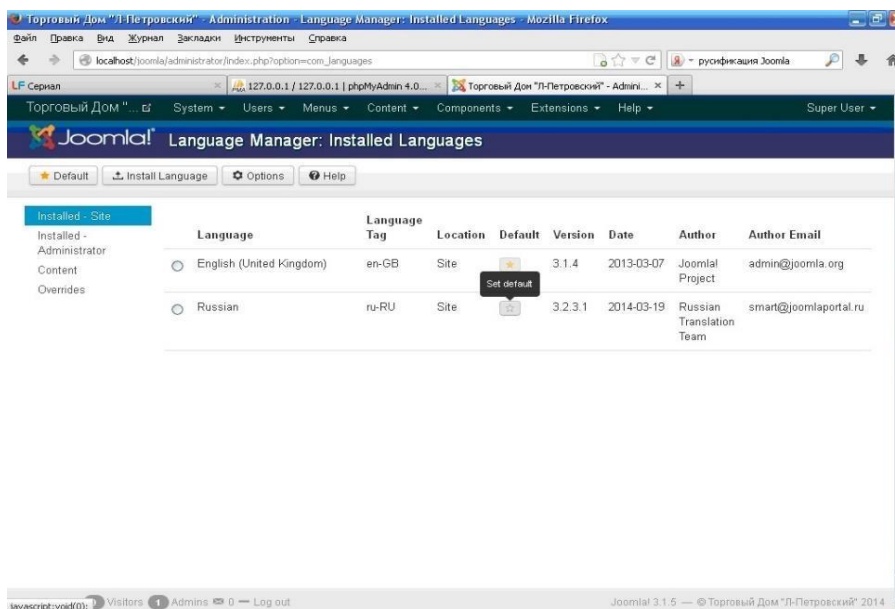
Торговый Дом "Л-Петровский" - Administration - Language Manager: Installed Languages - Mozilla Firefox

Файл Правка Вид Журнал Закладки Инструменты Справка

localhost/joomla/administrator/index.php?option=com_languages

русификация Joomla

LF Сериал

127.0.0.1 / 127.0.0.1 | phpMyAdmin 4.0...

Торговый Дом "Л-Петровский" - Admini...

Торговый Дом "...

System ▾ Users ▾ Menus ▾ Content ▾ Components ▾ Extensions ▾ Help ▾

Super User ▾

Joomla! Language Manager: Installed Languages

Default Install Language Options Help

Installed - Site
Installed - Administrator
Content
Overrides

| | Language | Language Tag | Location | Default | Version | Date | Author | Author Email |
|---|---|---|---|---|---|---|---|---|
| ○ | English (United Kingdom) | en-GB | Site | ★ | 3.1.4 | 2013-03-07 | Joomla! Project | admin@joomla.org |
| ○ | Russian | ru-RU | Site | ☆ | 3.2.3.1 | 2014-03-19 | Russian Translation Team | smart@joomlaportal.ru |

Set default

javascript:void(0); Visitors 1 Admins 0 — Log out

Joomla! 3.1.5 — © Торговый Дом "Л-Петровский" 2014